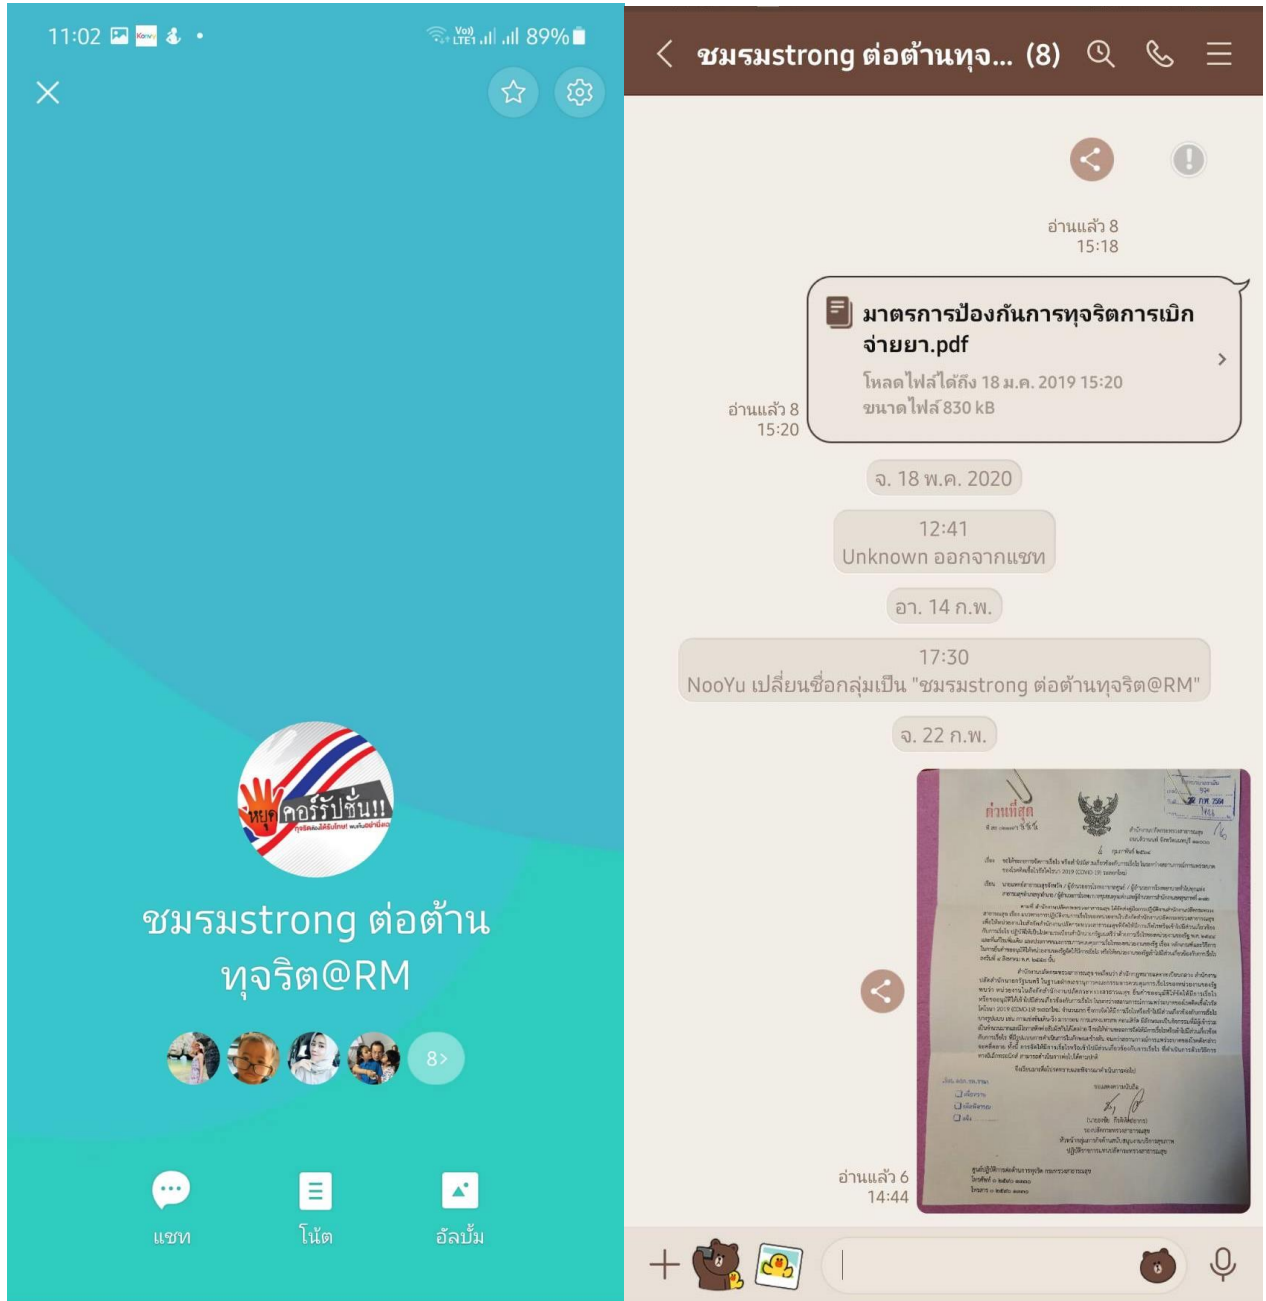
11:02 89%

หยุดคอร์รัปชั่น!!

ชมรมstrong ต่อต้านทุจริต@RM

8>

แชท
โน้ต
อัลบั้ม

ชมรมstrong ต่อต้านทุจ... (8)

อ่านแล้ว 8
15:18

มาตรการป้องกันการทุจริตการเบิกจ่ายยา.pdf
โหลดไฟล์ได้ถึง 18 ม.ค. 2019 15:20
ขนาดไฟล์ 830 kB

อ่านแล้ว 8
15:20

จ. 18 พ.ค. 2020

12:41
Unknown ออกจากแชท

อา. 14 ก.พ.

17:30
NooYu เปลี่ยนชื่อกลุ่มเป็น "ชมรมstrong ต่อต้านทุจริต@RM"

จ. 22 ก.พ.

ด่วนที่สุด

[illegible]

อ่านแล้ว 6
14:44